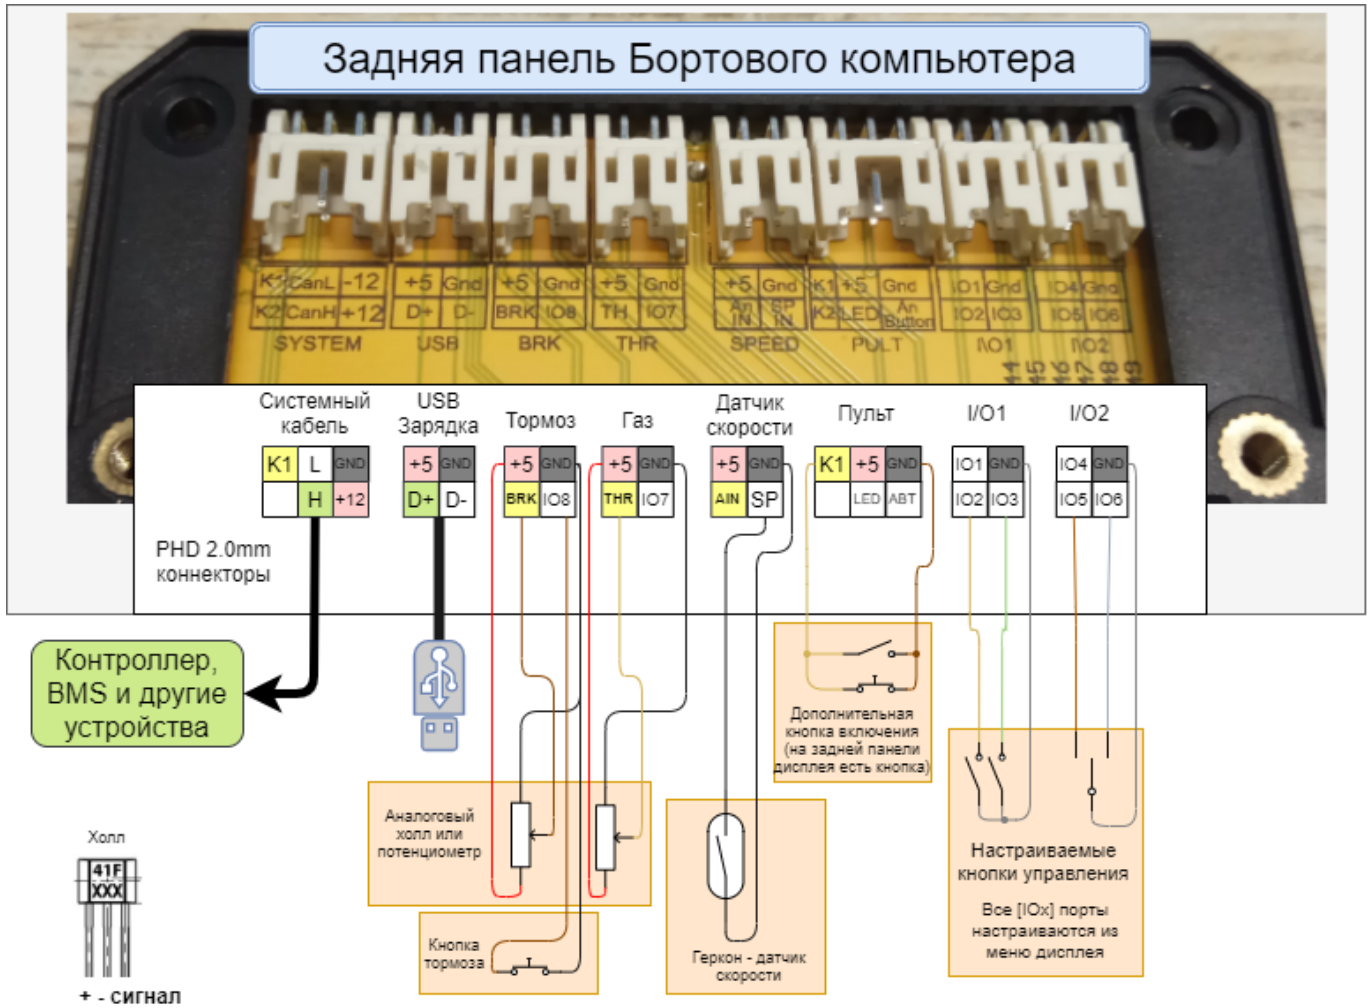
Задняя панель Бортового компьютера

K1 CanL -12
K2 CanH +12
SYSTEM
+5 Gnd
D+ D-
USB
+5 Gnd
BRK IO8
BRK
+5 Gnd
TH IO7
THR
+5 Gnd
An IN SP IN
SPEED
K1 +5 Gnd
K2 LED Button
PULT
IO1 Gnd
IO2 IO3
I/O1
IO4 Gnd
IO5 IO6
I/O2

Системный кабель

| K1 | L | GND |
|---|---|---|
| | H | +12 |

USB Зарядка

| +5 | GND |
|---|---|
| D+ | D- |

Тормоз

| +5 | GND |
|---|---|
| BRK | IO8 |

Газ

| +5 | GND |
|---|---|
| THR | IO7 |

Датчик скорости

| +5 | GND |
|---|---|
| AIN | SP |

Пульт

| K1 | +5 | GND |
|---|---|---|
| | LED | ABT |

I/O1

| IO1 | GND |
|---|---|
| IO2 | IO3 |

I/O2

| IO4 | GND |
|---|---|
| IO5 | IO6 |

PHD 2.0mm коннекторы

Контроллер, BMS и другие устройства

Дополнительная кнопка включения (на задней панели дисплея есть кнопка)

Аналоговый холл или потенциометр

Кнопка тормоза

Геркон - датчик скорости

Настраиваемые кнопки управления

Все [IOx] порты настраиваются из меню дисплея

Холл
41F
XXX
+ - сигнал